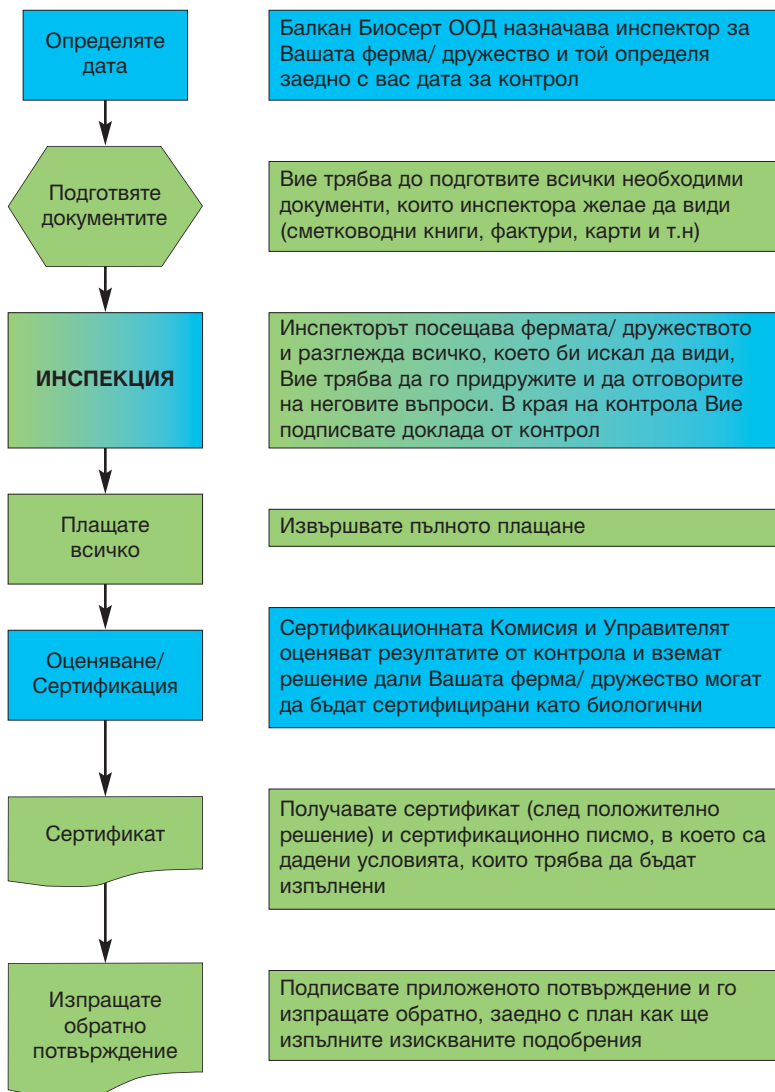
Определяте дата

Балкан Биосерт ООД назначава инспектор за Вашата ферма/ дружество и той определя заедно с вас дата за контрол

Подготвяте документите

Вие трябва до подготвите всички необходими документи, които инспектора желае да види (сметководни книги, фактури, карти и т.н)

ИНСПЕКЦИЯ

Инспекторът посещава фермата/ дружеството и разглежда всичко, което би искал да види, Вие трябва да го придружите и да отговорите на неговите въпроси. В края на контрола Вие подписвате доклада от контрол

Плащате всичко

Извършвате пълното плащане

Оценяване/ Сертификация

Сертификационната Комисия и Управителят оценяват резултатите от контрола и вземат решение дали Вашата ферма/ дружество могат да бъдат сертифицирани като биологични

Сертификат

Получавате сертификат (след положително решение) и сертификационно писмо, в което са дадени условията, които трябва да бъдат изпълнени

Изпращате обратно потвърждение

Подписвате приложеното потвърждение и го изпращате обратно, заедно с план как ще изпълните изискваните подобрения